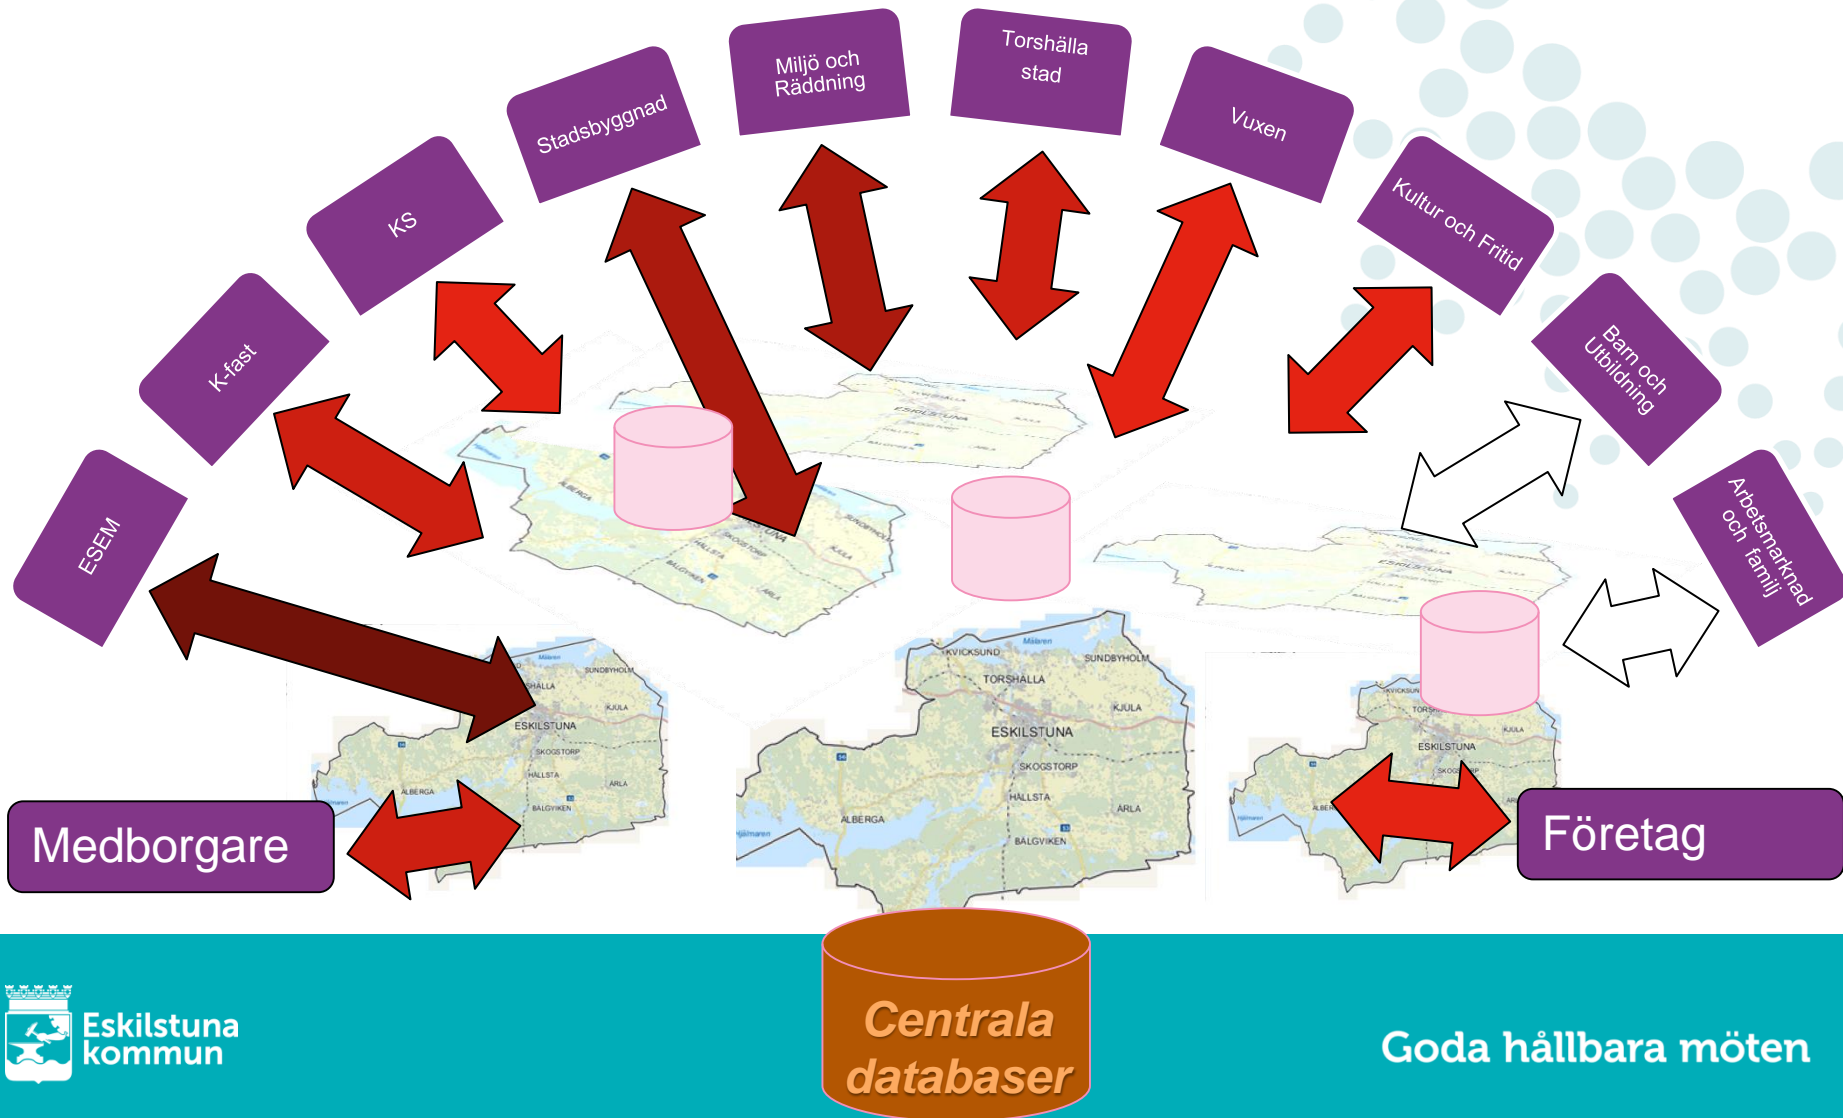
ESEM

K-fast

KS

Stadsbyggnad

Miljö och Räddning

Torshälla stad

Vuxen

Kultur och Fritid

Barn och Utbildning

Arbetsmarknad och familj

ESKILSTUNA

TORSHÄLLA

SUNDBYHOLM

KJULA

SKOGSTORP

HALLSTA

ARLA

ALBERGA

BALGVIKEN

KVICKSUND

Mälaren

Medborgare

Företag

Centrala databaser

Eskilstuna kommun

Goda hållbara möten